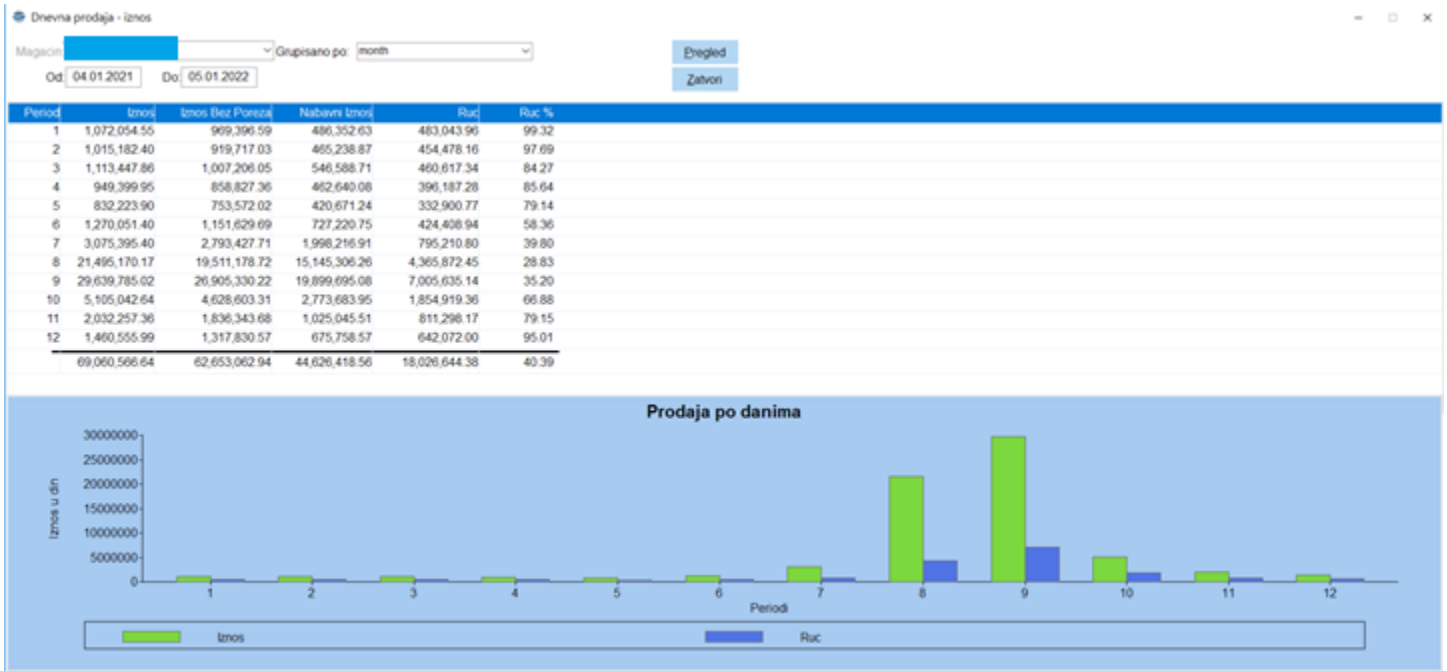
Dnevna prodaja - iznos

Magacin

Grupisano po: month

Od: 04.01.2021 Do: 05.01.2022

Pregled

Zatvori

| Period | Iznos | Iznos Bez Poreza | Nabavni Iznos | Ruc | Ruc % |
|---|---|---|---|---|---|
| 1 | 1,072,054.55 | 969,396.59 | 486,352.63 | 483,043.96 | 99.32 |
| 2 | 1,015,182.40 | 919,717.03 | 465,238.87 | 454,478.16 | 97.69 |
| 3 | 1,113,447.86 | 1,007,206.05 | 546,588.71 | 460,617.34 | 84.27 |
| 4 | 949,399.95 | 858,827.36 | 462,640.08 | 396,187.28 | 85.64 |
| 5 | 832,223.90 | 753,572.02 | 420,671.24 | 332,900.77 | 79.14 |
| 6 | 1,270,051.40 | 1,151,629.69 | 727,220.75 | 424,408.94 | 58.36 |
| 7 | 3,075,395.40 | 2,793,427.71 | 1,998,216.91 | 795,210.80 | 39.80 |
| 8 | 21,495,170.17 | 19,511,178.72 | 15,145,306.26 | 4,365,872.45 | 28.83 |
| 9 | 29,639,785.02 | 26,905,330.22 | 19,899,695.08 | 7,005,635.14 | 35.20 |
| 10 | 5,105,042.64 | 4,628,603.31 | 2,773,683.95 | 1,854,919.36 | 66.88 |
| 11 | 2,032,257.36 | 1,836,343.68 | 1,025,045.51 | 811,298.17 | 79.15 |
| 12 | 1,460,555.99 | 1,317,830.57 | 675,758.57 | 642,072.00 | 95.01 |
| | 69,060,566.64 | 62,653,062.94 | 44,626,418.56 | 18,026,644.38 | 40.39 |

Prodaja po danima

Iznos u din

30000000
25000000
20000000
15000000
10000000
5000000
0

1 2 3 4 5 6 7 8 9 10 11 12

Periodi

Iznos

Ruc